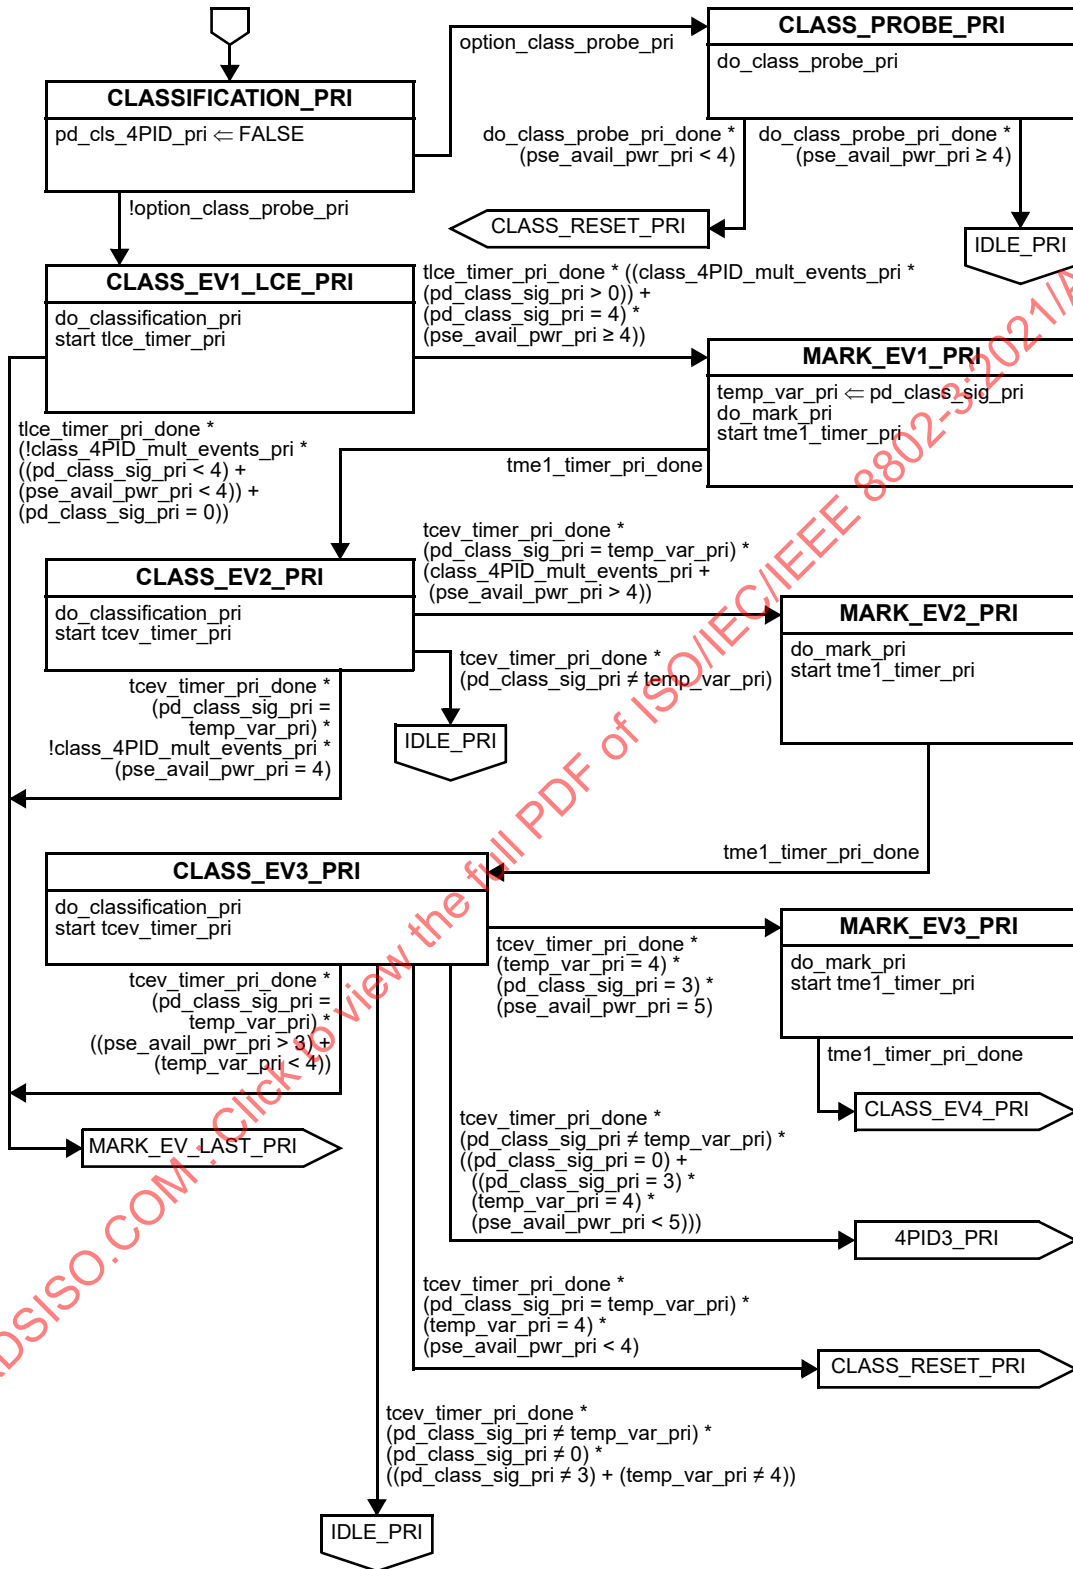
CLASSIFICATION_PRI
pd_cls_4PID_pri ⇐ FALSE

option_class_probe_pri

CLASS_PROBE_PRI
do_class_probe_pri

do_class_probe_pri_done * (pse_avail_pwr_pri < 4)

do_class_probe_pri_done * (pse_avail_pwr_pri ≥ 4)

CLASS_RESET_PRI

IDLE_PRI

!option_class_probe_pri

CLASS_EV1_LCE_PRI
do_classification_pri
start tlce_timer_pri

tlce_timer_pri_done * ((class_4PID_mult_events_pri * (pd_class_sig_pri > 0)) + (pd_class_sig_pri = 4) * (pse_avail_pwr_pri ≥ 4))

MARK_EV1_PRI
temp_var_pri ⇐ pd_class_sig_pri
do_mark_pri
start tme1_timer_pri

tlce_timer_pri_done * (!class_4PID_mult_events_pri * ((pd_class_sig_pri < 4) * (pse_avail_pwr_pri < 4)) + (pd_class_sig_pri = 0))

tme1_timer_pri_done

CLASS_EV2_PRI
do_classification_pri
start tcev_timer_pri

tcev_timer_pri_done * (pd_class_sig_pri = temp_var_pri) * (class_4PID_mult_events_pri + (pse_avail_pwr_pri > 4))

MARK_EV2_PRI
do_mark_pri
start tme1_timer_pri

tcev_timer_pri_done * (pd_class_sig_pri ≠ temp_var_pri)

IDLE_PRI

tcev_timer_pri_done * (pd_class_sig_pri = temp_var_pri) * !class_4PID_mult_events_pri * (pse_avail_pwr_pri = 4)

tme1_timer_pri_done

CLASS_EV3_PRI
do_classification_pri
start tcev_timer_pri

tcev_timer_pri_done * (temp_var_pri = 4) * (pd_class_sig_pri = 3) * (pse_avail_pwr_pri = 5)

MARK_EV3_PRI
do_mark_pri
start tme1_timer_pri

tcev_timer_pri_done * (pd_class_sig_pri = temp_var_pri) * ((pse_avail_pwr_pri > 3) + (temp_var_pri < 4))

tme1_timer_pri_done

CLASS_EV4_PRI

MARK_EV_LAST_PRI

tcev_timer_pri_done * (pd_class_sig_pri ≠ temp_var_pri) * ((pd_class_sig_pri = 0) + ((pd_class_sig_pri = 3) * (temp_var_pri = 4) * (pse_avail_pwr_pri < 5)))

4PID3_PRI

tcev_timer_pri_done * (pd_class_sig_pri = temp_var_pri) * (temp_var_pri = 4) * (pse_avail_pwr_pri < 4)

CLASS_RESET_PRI

tcev_timer_pri_done * (pd_class_sig_pri ≠ temp_var_pri) * (pd_class_sig_pri ≠ 0) * ((pd_class_sig_pri ≠ 3) + (temp_var_pri ≠ 4))

IDLE_PRI

STANDARDSISO.COM : Click to view the full PDF of ISO/IEC/IEEE 8802-3:2021/A